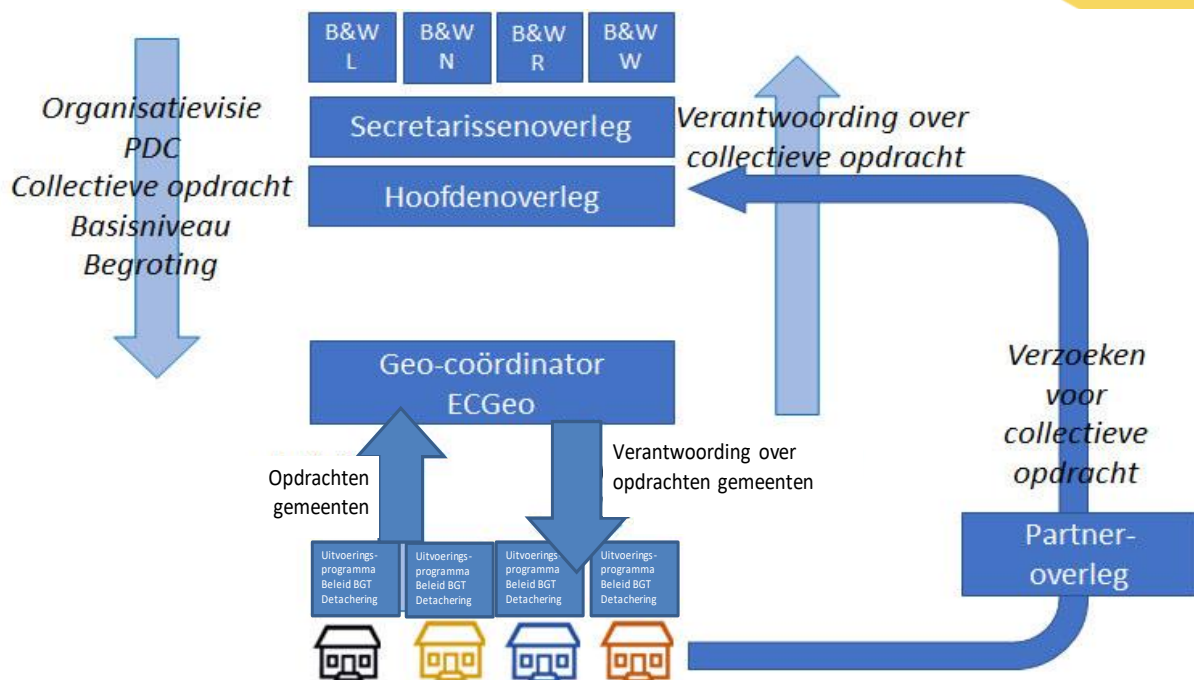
B&W L

B&W N

B&W R

B&W W

Organisatievisie
PDC
Collectieve opdracht
Basisniveau
Begroting

Secretarissenoverleg

Hoofdenoverleg

Verantwoording over collectieve opdracht

Geo-coördinator
ECGeo

Verzoeken voor collectieve opdracht

Opdrachten gemeenten

Verantwoording over opdrachten gemeenten

Partner-overleg

Uitvoerings-programma Beleid BGT Detachering

Uitvoerings-programma Beleid BGT Detachering

Uitvoerings-programma Beleid BGT Detachering

Uitvoerings-programma Beleid BGT Detachering